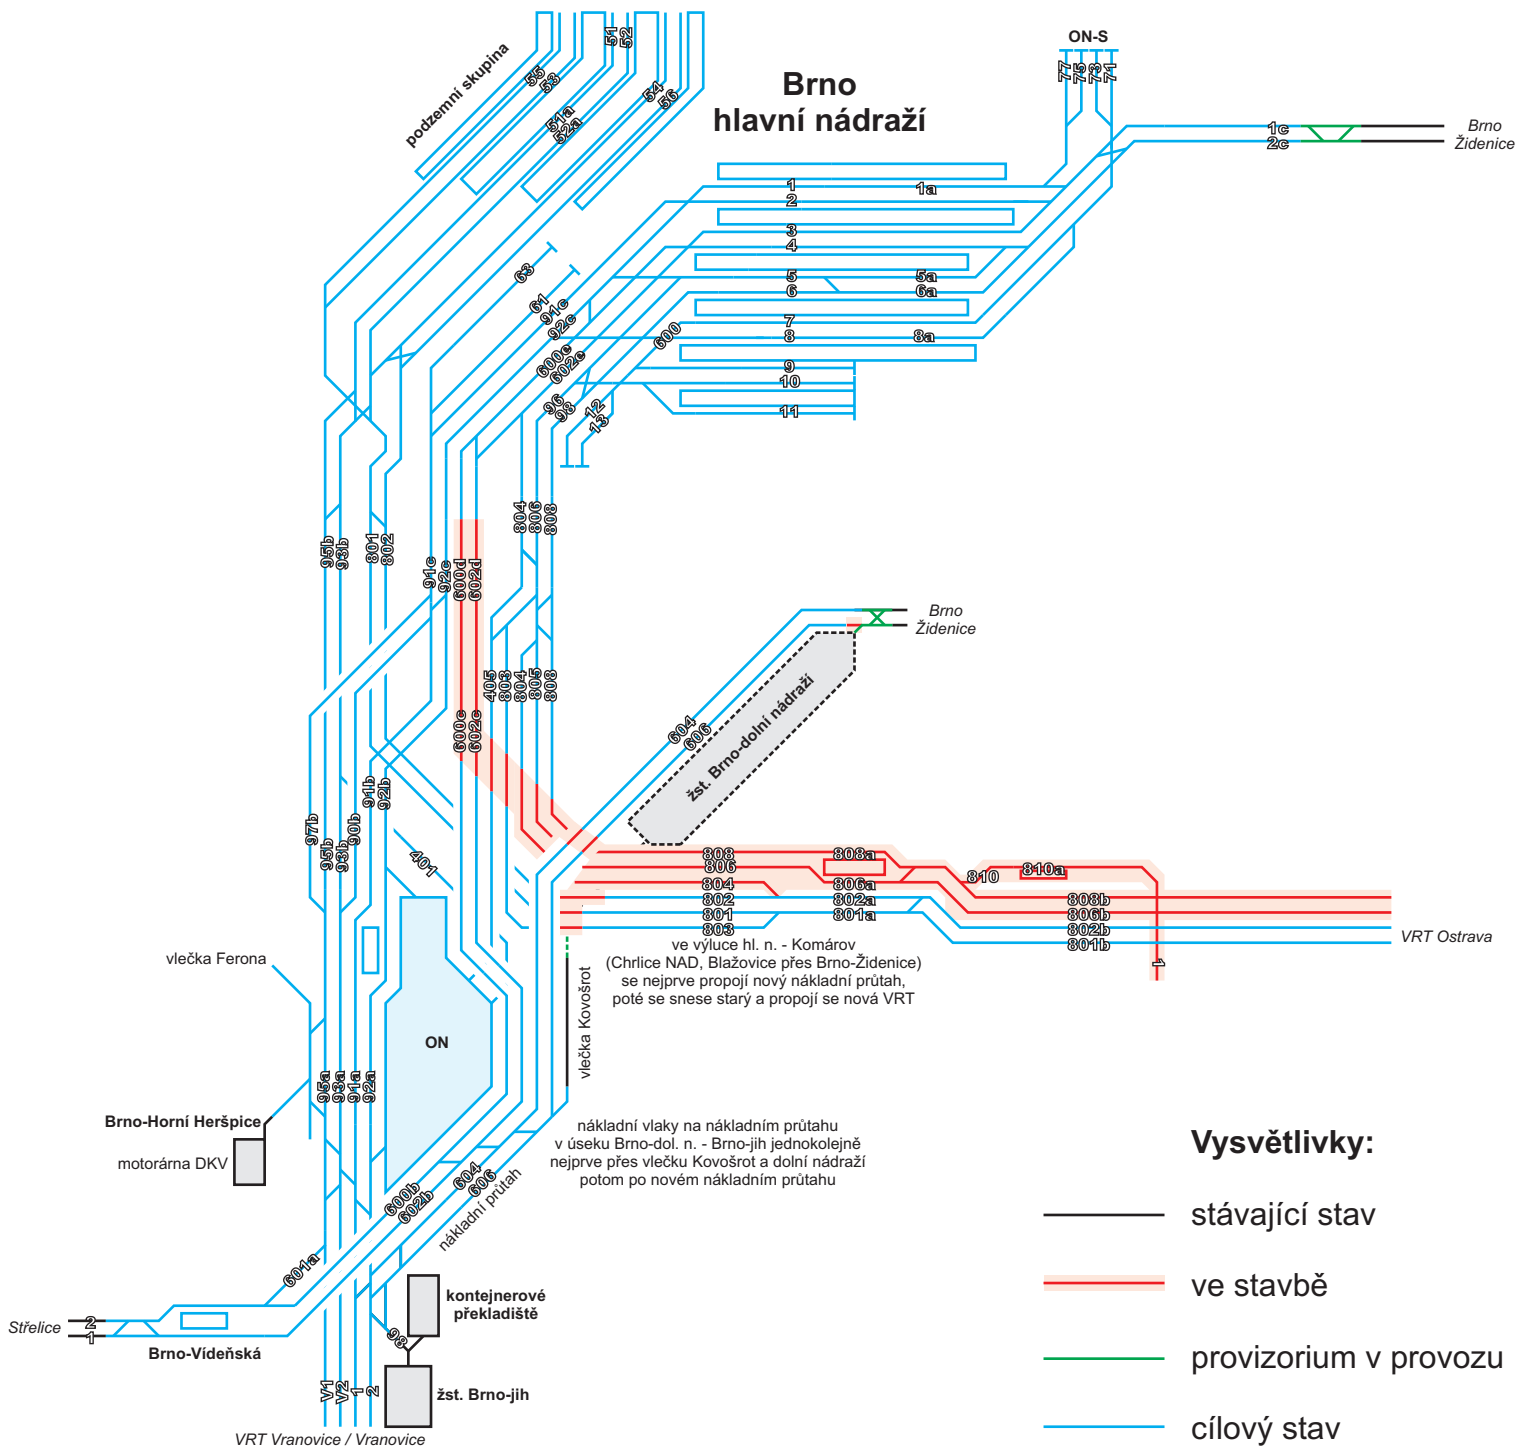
Brno
hlavní nádraží

podzemní skupina

55
53
51
52
51a
52a
54
56

ON-S
77
75
73
71

1c
2c
Brno
Židenice

1
2
1a
3
4
5
6
5a
6a
7
8
8a
9
10
11
63
61
91c
92c
600
600c
602c
96
98
12
13

95b
93b
801
802
91c
92c
600d
602d
804
806
808

Brno
Židenice

405
803
804
805
808
600e
602e
604
606
žst. Brno-dolní nádraží

97b
91b
92b
95b
93b
90b
401

808
806
804
802
801
803
808a
806a
802a
801a
810
810a
808b
806b
802b
801b
1
VRT Ostrava

ve výluce hl. n. - Komárov
(Chrlice NAD, Blažovice přes Brno-Židenice)
se nejprve propojí nový nákladní průtah,
poté se snese starý a propojí se nová VRT

vlečka Ferona
ON
vlečka Kovošrot

95a
93a
91a
92a

Brno-Horní Heršpice
motorárna DKV

nákladní vlaky na nákladním průtahu
v úseku Brno-dol. n. - Brno-jih jednokolejně
nejprve přes vlečku Kovošrot a dolní nádraží
potom po novém nákladním průtahu

600b
602b
604
606
nákladní průtah
601a

Střelice
2
1
Brno-Vídeňská
kontejnerové
překladiště
98
V1
V2
1
2
žst. Brno-jih
VRT Vranovice / Vranovice

Vysvětlivky:
stávající stav
ve stavbě
provizorium v provozu
cílový stav